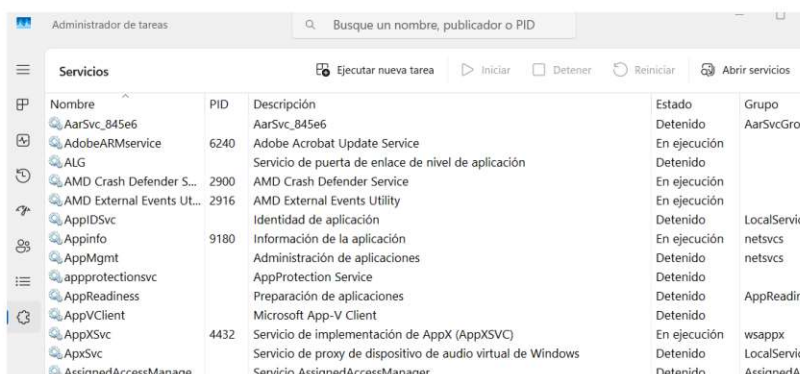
Administrador de tareas

Busque un nombre, publicador o PID

Servicios

Ejecutar nueva tarea

Iniciar

Detener

Reiniciar

Abrir servicios

| Nombre | PID | Descripción | Estado | Grupo |
|---|---|---|---|---|
| AarSvc_845e6 | | AarSvc_845e6 | Detenido | AarSvcGro |
| AdobeARMservice | 6240 | Adobe Acrobat Update Service | En ejecución | |
| ALG | | Servicio de puerta de enlace de nivel de aplicación | Detenido | |
| AMD Crash Defender S... | 2900 | AMD Crash Defender Service | En ejecución | |
| AMD External Events Ut... | 2916 | AMD External Events Utility | En ejecución | |
| AppIDSvc | | Identidad de aplicación | Detenido | LocalServic |
| Appinfo | 9180 | Información de la aplicación | En ejecución | netsvcs |
| AppMgmt | | Administración de aplicaciones | Detenido | netsvcs |
| appprotectionsvc | | AppProtection Service | Detenido | |
| AppReadiness | | Preparación de aplicaciones | Detenido | AppReadir |
| AppVClient | | Microsoft App-V Client | Detenido | |
| AppXSvc | 4432 | Servicio de implementación de AppX (AppXSVC) | En ejecución | wsappx |
| ApxSvc | | Servicio de proxy de dispositivo de audio virtual de Windows | Detenido | LocalServic |
| AssignedAccessManage | | Servicio AssignedAccessManager | Detenido | AssignedA |